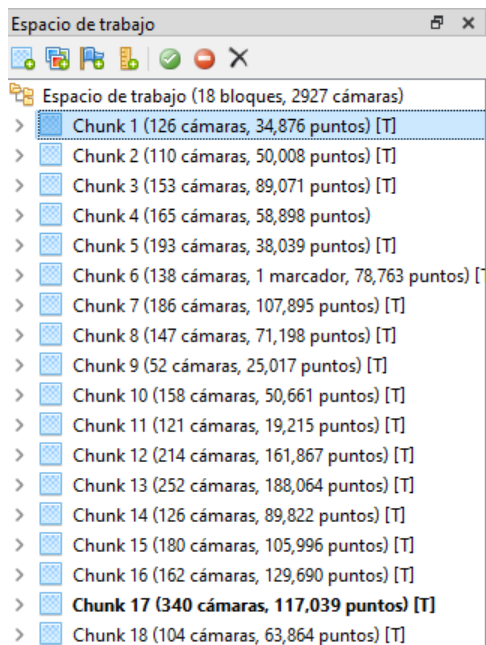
Espacio de trabajo

Espacio de trabajo (18 bloques, 2927 cámaras)
Chunk 1 (126 cámaras, 34,876 puntos) [T]
Chunk 2 (110 cámaras, 50,008 puntos) [T]
Chunk 3 (153 cámaras, 89,071 puntos) [T]
Chunk 4 (165 cámaras, 58,898 puntos)
Chunk 5 (193 cámaras, 38,039 puntos) [T]
Chunk 6 (138 cámaras, 1 marcador, 78,763 puntos) [T
Chunk 7 (186 cámaras, 107,895 puntos) [T]
Chunk 8 (147 cámaras, 71,198 puntos) [T]
Chunk 9 (52 cámaras, 25,017 puntos) [T]
Chunk 10 (158 cámaras, 50,661 puntos) [T]
Chunk 11 (121 cámaras, 19,215 puntos) [T]
Chunk 12 (214 cámaras, 161,867 puntos) [T]
Chunk 13 (252 cámaras, 188,064 puntos) [T]
Chunk 14 (126 cámaras, 89,822 puntos) [T]
Chunk 15 (180 cámaras, 105,996 puntos) [T]
Chunk 16 (162 cámaras, 129,690 puntos) [T]
Chunk 17 (340 cámaras, 117,039 puntos) [T]
Chunk 18 (104 cámaras, 63,864 puntos) [T]